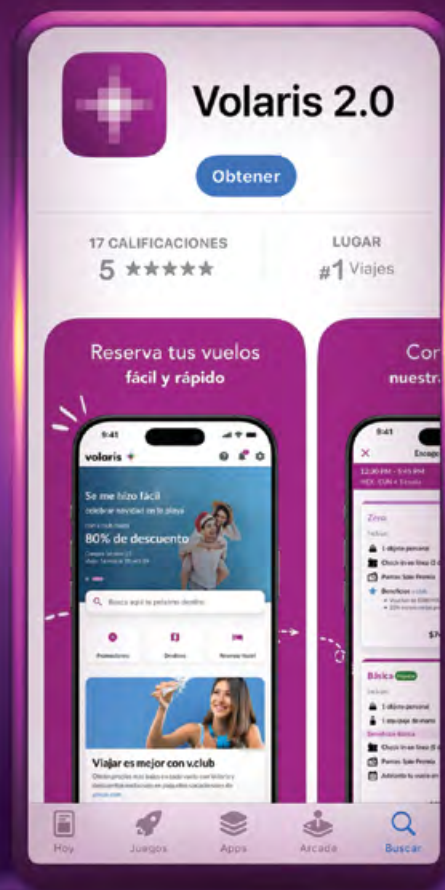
Volaris 2.0

Obtener

17 CALIFICACIONES
5 ★★★★★

LUGAR
#1 Viajes

Reserva tus vuelos
fácil y rápido

9:41

volaris

Se me hizo fácil
celebrar navidad en la playa

80% de descuento

Busca aquí tu próximo destino

Promociones

Destinos

Reserva Hotel

Viajar es mejor con v.club

Cor
nuestr

9:41

Zero

Básica

Hoy

Juegos

Apps

Arcade

Buscar